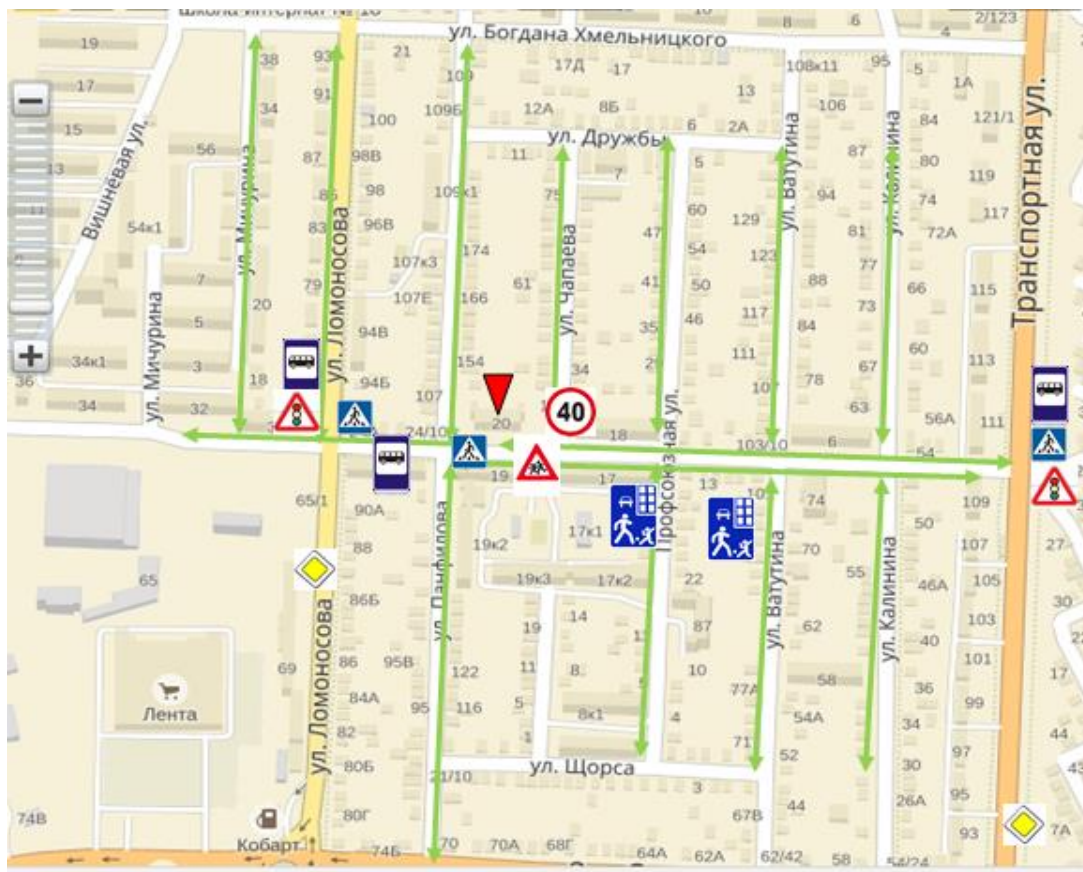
школа-интернат № 16
ул. Богдана Хмельницкого
ул. Дружбы
ул. Ватутина
ул. Калинина
Транспортная ул.
Вишневая ул.
ул. Мичурина
ул. Ломоносова
ул. Мичурина
ул. Чапаева
Профсоюзная ул.
ул. Панфилова
ул. Ватутина
ул. Калинина
ул. Ломоносова
ул. Щорса
40
Лента
Кобарт
19
17
15
13
11
56
54к1
7
5
3
34к1
36
34
32
38
34
20
18
93
91
87
85
83
79
100
98В
98
96В
107к3
107Е
94В
94Б
107
21
109
109б
109к1
174
166
154
24/10
20
17Д
12А
11
75
61
17
8Б
6
2А
7
47
41
35
29
34
18
13
5
60
54
50
46
129
123
117
111
107
103/10
108к11
106
94
88
84
78
95
87
81
77
73
67
63
6
5
84
80
74
72А
66
60
56А
54
1А
121/1
119
117
115
113
111
2/123
8
6
4
65/1
90А
88
86Б
69
86
84А
82
80Б
80Г
95В
95
122
116
19
19к2
19к3
19
14
11
8
5
8к1
17к1
17к2
22
13
87
10
4
3
13
10
74
70
62
77А
71
54А
52
44
67В
58
55
50
46А
40
36
34
30
26А
109
107
105
103
101
99
97
95
93
27
30
22
44
43
65
74В
74Б
70
70А
68Г
64А
62А
62/42
58
54/24
7А
21/10